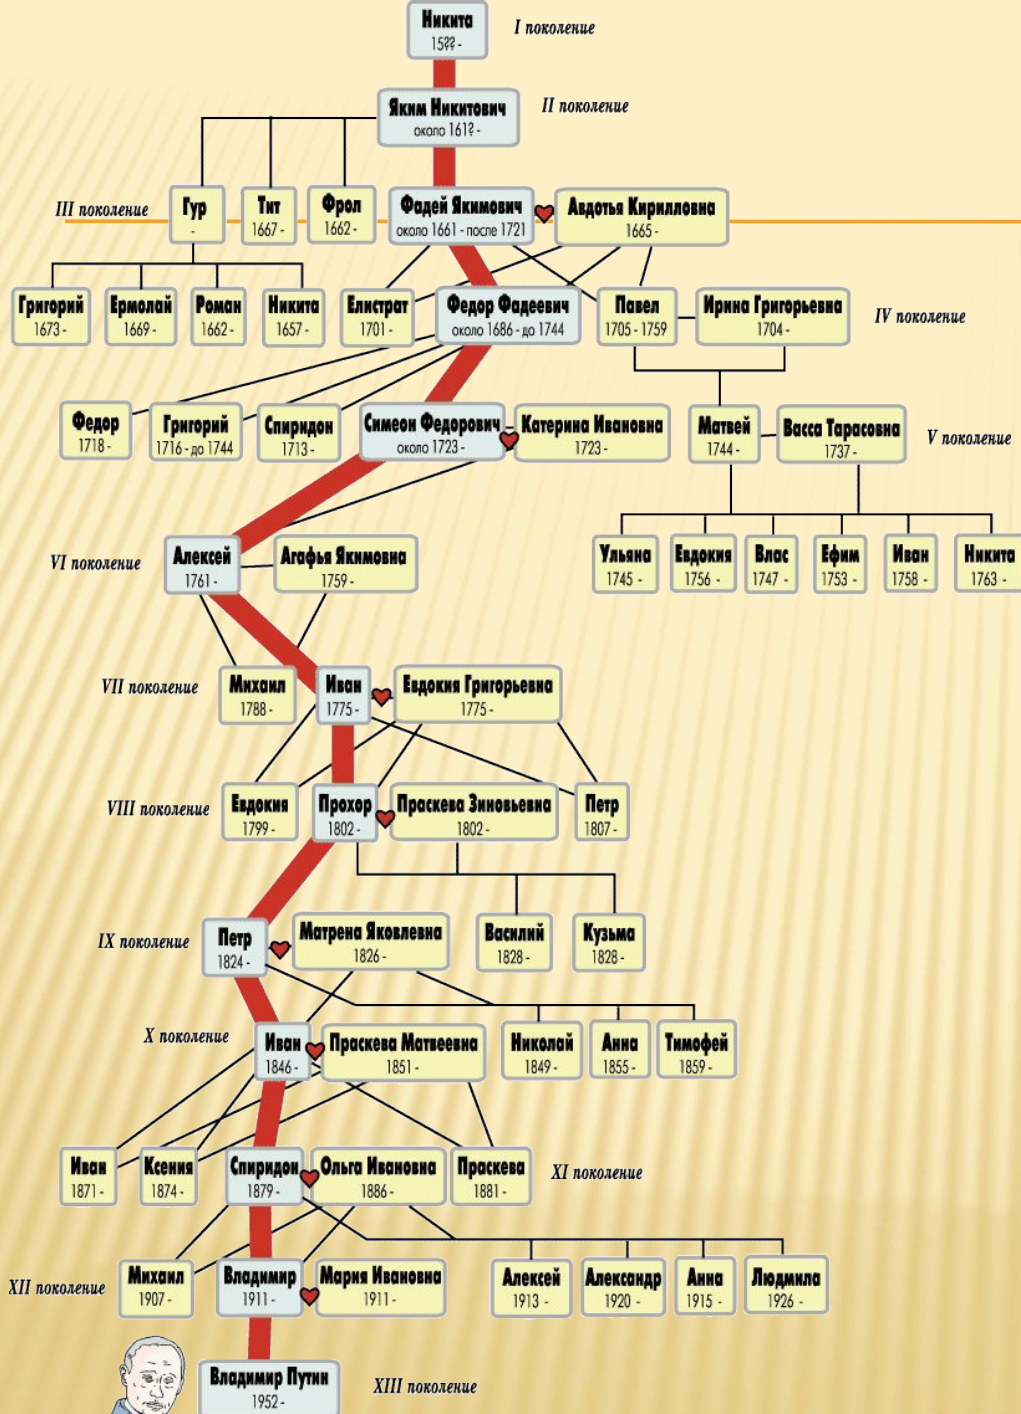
Никита
15?? -
I поколение

Яким Никитович
около 161? -
II поколение

III поколение
Гур
-
Тит
1667 -
Фрол
1662 -
Фадей Якимович
около 1661 - после 1721
Авдотья Кирилловна
1665 -

Григорий
1673 -
Ермолай
1669 -
Роман
1662 -
Никита
1657 -
Елистрат
1701 -
Федор Фадеевич
около 1686 - до 1744
Павел
1705 - 1759
Ирина Григорьевна
1704 -
IV поколение

Федор
1718 -
Григорий
1716 - до 1744
Спиридон
1713 -
Симеон Федорович
около 1723 -
Катерина Ивановна
1723 -
Матвей
1744 -
Васса Тарасовна
1737 -
V поколение

VI поколение
Алексей
1761 -
Агафья Якимовна
1759 -
Ульяна
1745 -
Евдокия
1756 -
Влас
1747 -
Ефим
1753 -
Иван
1758 -
Никита
1763 -

VII поколение
Михаил
1788 -
Иван
1775 -
Евдокия Григорьевна
1775 -

VIII поколение
Евдокия
1799 -
Прохор
1802 -
Праскева Зиновьевна
1802 -
Петр
1807 -

IX поколение
Петр
1824 -
Матрена Яковлевна
1826 -
Василий
1828 -
Кузьма
1828 -

X поколение
Иван
1846 -
Праскева Матвеевна
1851 -
Николай
1849 -
Анна
1855 -
Тимофей
1859 -

Иван
1871 -
Ксения
1874 -
Спиридон
1879 -
Ольга Ивановна
1886 -
Праскева
1881 -
XI поколение

XII поколение
Михаил
1907 -
Владимир
1911 -
Мария Ивановна
1911 -
Алексей
1913 -
Александр
1920 -
Анна
1915 -
Людмила
1926 -

Владимир Путин
1952 -
XIII поколение